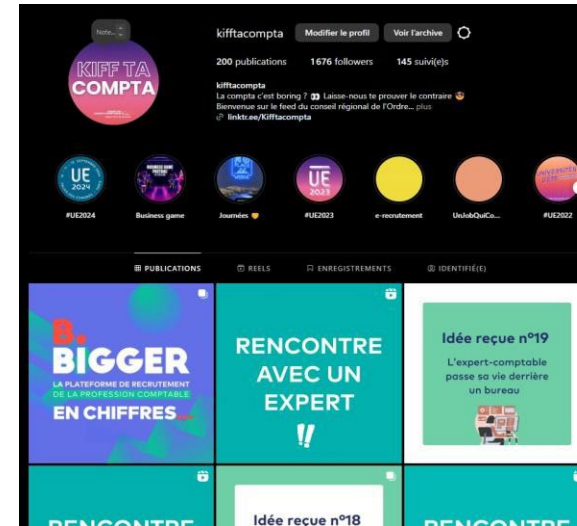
Note...

KIFF TA COMPTA

kifftacompta Modifier le profil Voir l'archive

200 publications 1676 followers 145 suivi(e)s

kifftacompta
La compta c'est boring ? Laisse-nous te prouver le contraire
Bienvenue sur le feed du conseil régional de l'Ordre... plus
linktr.ee/Kifftacompta

UE 2024
#UE2024

Business game

Journées

UE 2023
#UE2023

e-recrutement

UnJobQuiCo...

#UE2022

PUBLICATIONS REELS ENREGISTREMENTS IDENTIFIÉ(E)

B. BIGGER
LA PLATEFORME DE RECRUTEMENT DE LA PROFESSION COMPTABLE
EN CHIFFRES

RENCONTRE AVEC UN EXPERT
!!

Idée reçue n°19
L'expert-comptable passe sa vie derrière un bureau

RENCONTRE

Idée reçue n°18

RENCONTRE